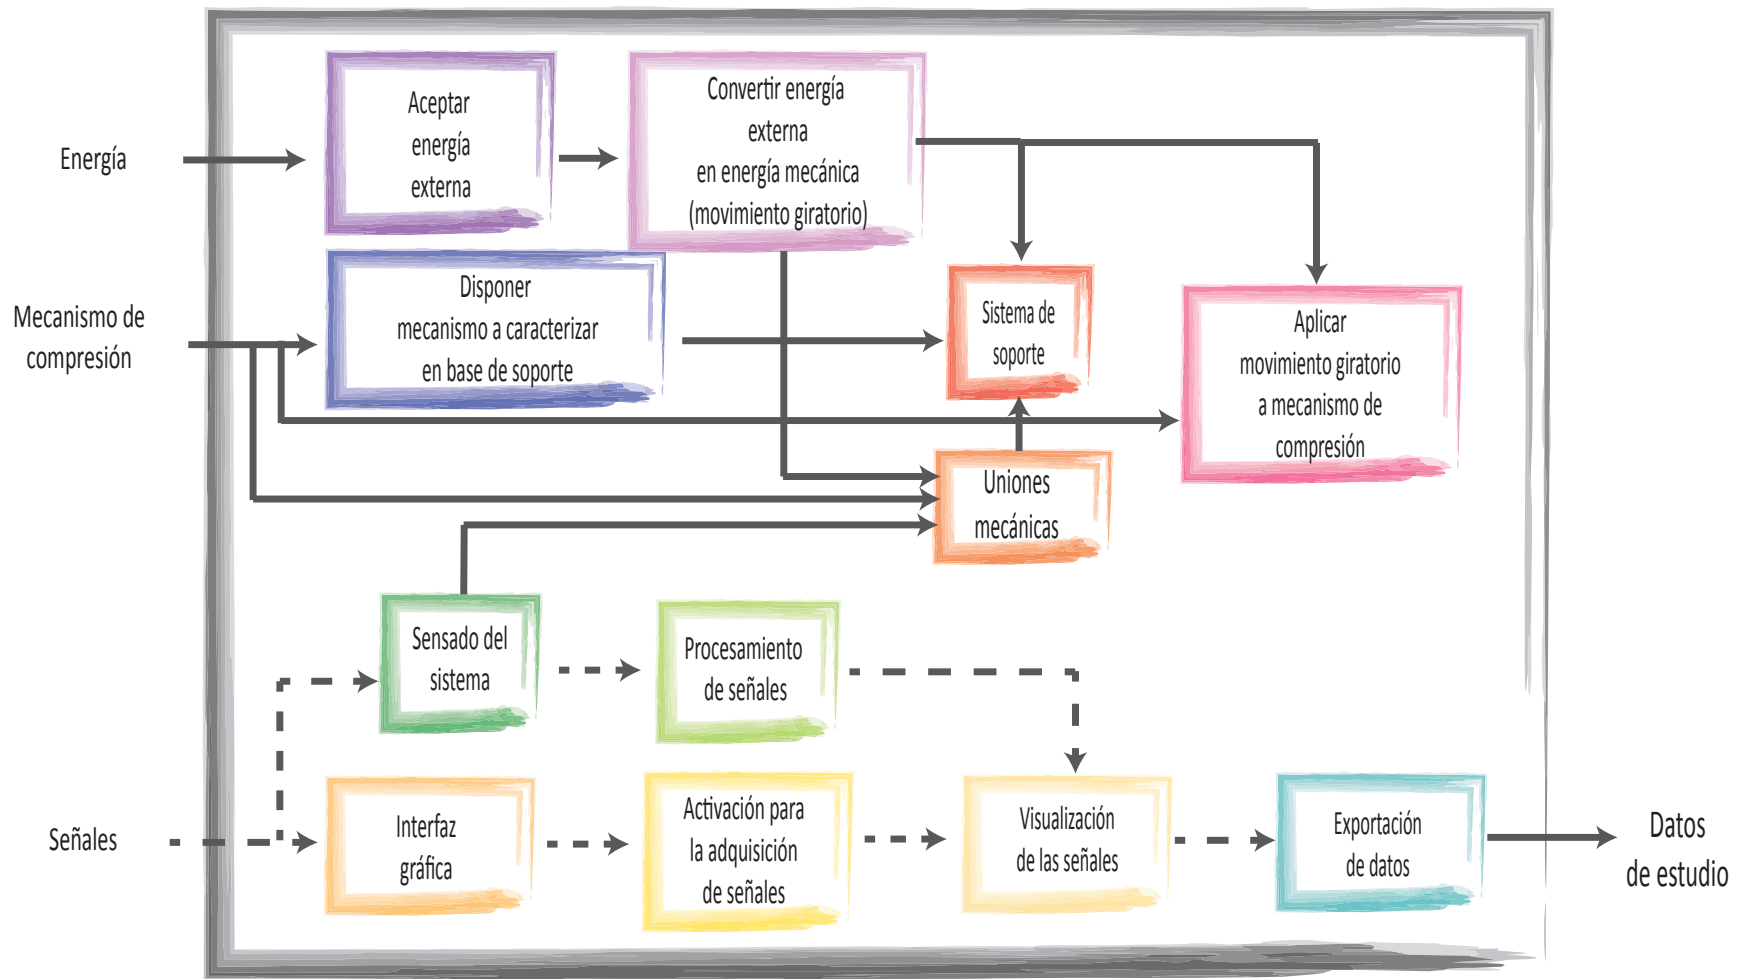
Energía

Aceptar energía externa

Convertir energía externa en energía mecánica (movimiento giratorio)

Mecanismo de compresión

Disponer mecanismo a caracterizar en base de soporte

Sistema de soporte

Aplicar movimiento giratorio a mecanismo de compresión

Uniones mecánicas

Sensado del sistema

Procesamiento de señales

Señales

Interfaz gráfica

Activación para la adquisición de señales

Visualización de las señales

Exportación de datos

Datos de estudio